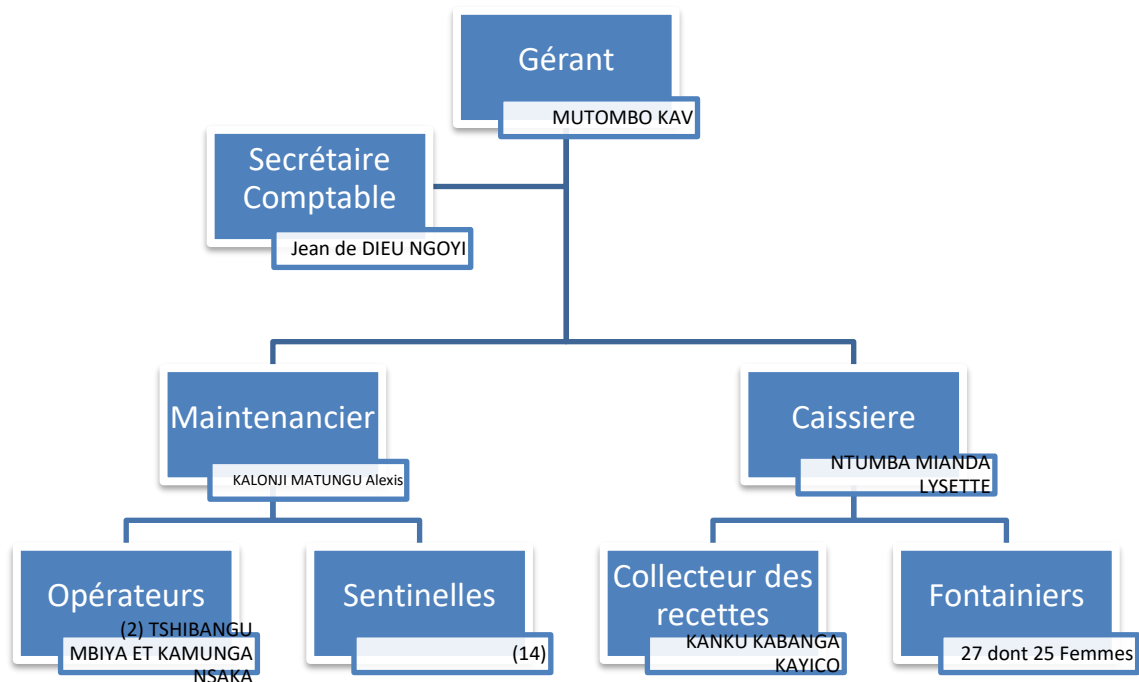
Gérant
MUTOMBO KAV

Secrétaire Comptable
Jean de DIEU NGOYI

Maintenancier
KALONJI MATUNGU Alexis

Caissiere
NTUMBA MIANDA LYSETTE

Opérateurs
(2) TSHIBANGU MBIYA ET KAMUNGA NSAKA

Sentinelles
(14)

Collecteur des recettes
KANKU KABANGA KAYICO

Fontainiers
27 dont 25 Femmes